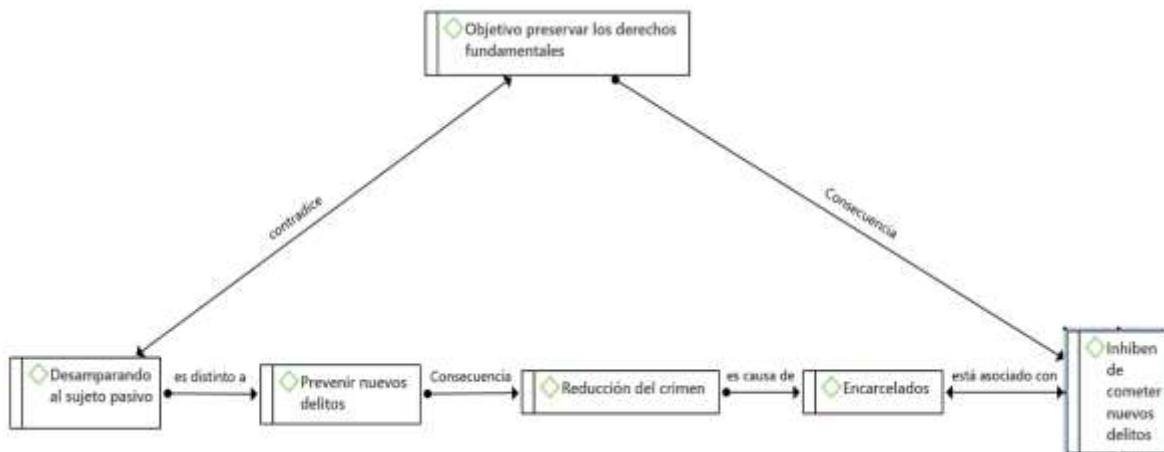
Objetivo preservar los derechos fundamentales

contradice

Consecuencia

Desamparando al sujeto pasivo

es distinto a

Prevenir nuevos delitos

Consecuencia

Reducción del crimen

es causa de

Encarcelados

está asociado con

Inhiben de cometer nuevos delitos